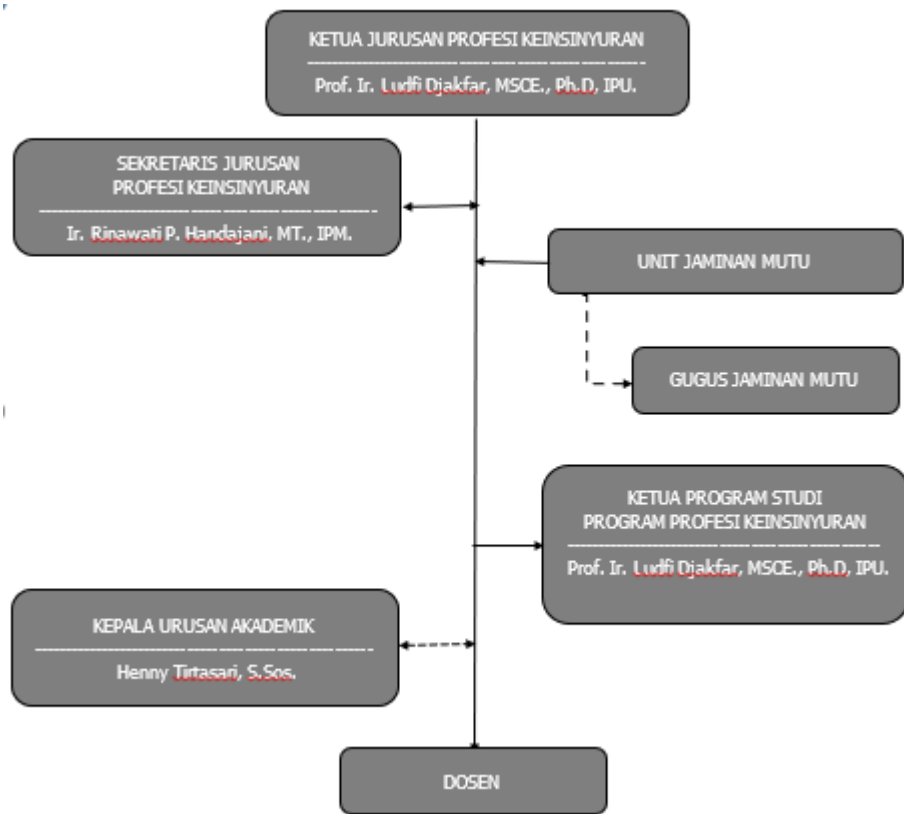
KETUA JURUSAN PROFESI KEINSINYURAN

Prof. Ir. Ludfi Djakfar, MSCE., Ph.D, IPU.

SEKRETARIS JURUSAN PROFESI KEINSINYURAN

Ir. Rinawati P. Handajani, MT., IPM.

UNIT JAMINAN MUTU

GUGUS JAMINAN MUTU

KETUA PROGRAM STUDI PROGRAM PROFESI KEINSINYURAN

Prof. Ir. Ludfi Djakfar, MSCE., Ph.D, IPU.

KEPALA URUSAN AKADEMIK

Henny Tirtasari, S.Sos.

DOSEN